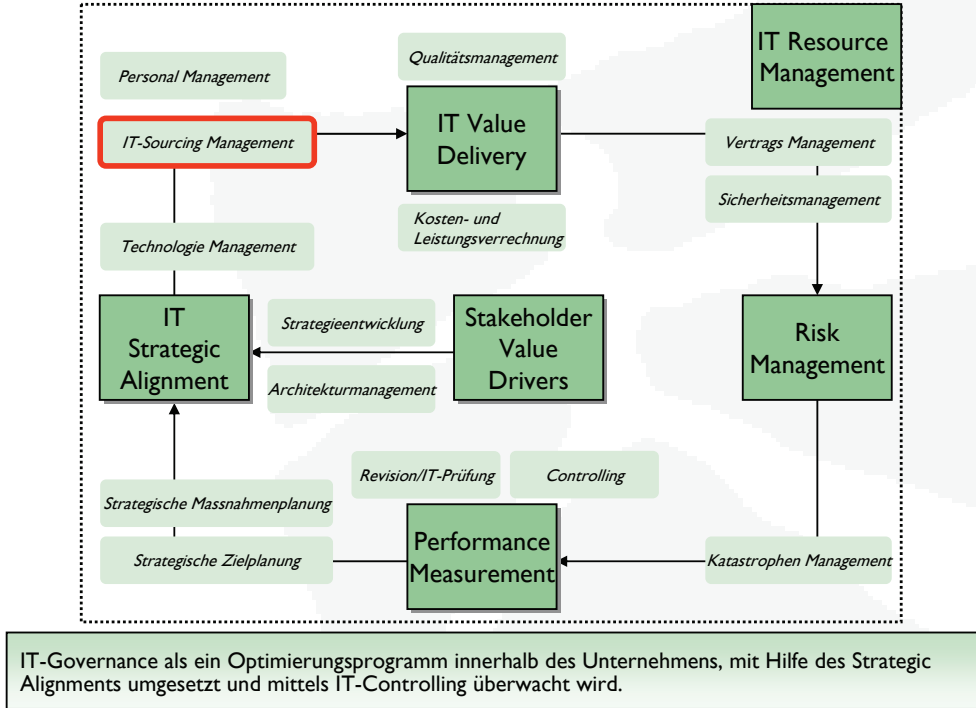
IT Resource Management

Personal Management

Qualitätsmanagement

IT-Sourcing Management

IT Value Delivery

Vertrags Management

Sicherheitsmanagement

Kosten- und Leistungsverrechnung

Technologie Management

IT Strategic Alignment

Strategieentwicklung

Architekturmanagement

Stakeholder Value Drivers

Risk Management

Revision/IT-Prüfung

Controlling

Strategische Massnahmenplanung

Strategische Zielplanung

Performance Measurement

Katastrophen Management

IT-Governance als ein Optimierungsprogramm innerhalb des Unternehmens, mit Hilfe des Strategic Alignments umgesetzt und mittels IT-Controlling überwacht wird.